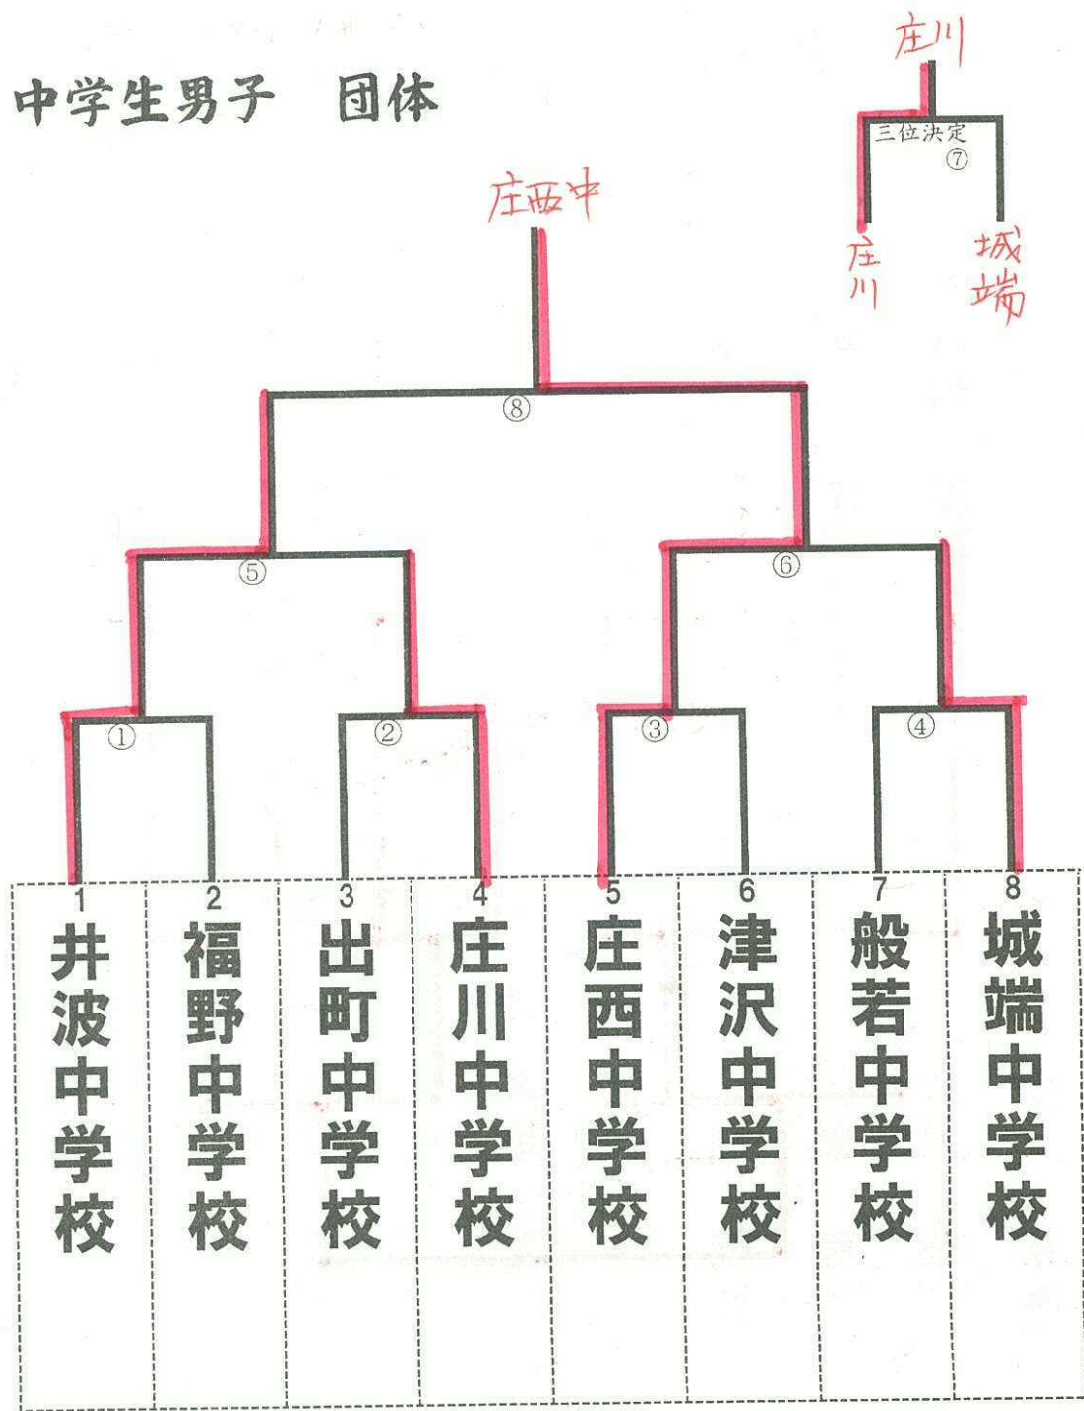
中学生男子　団体

庄川
三位決定
⑦
庄川
城端

庄西中

⑧
⑤
⑥
①
②
③
④

| 1 | 2 | 3 | 4 | 5 | 6 | 7 | 8 |
|---|---|---|---|---|---|---|---|
| 井波中学校 | 福野中学校 | 出町中学校 | 庄川中学校 | 庄西中学校 | 津沢中学校 | 般若中学校 | 城端中学校 |